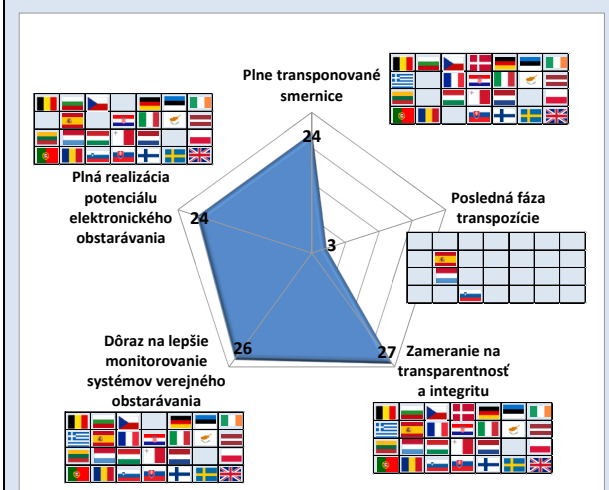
Plne transponované smernice

24

Plná realizácia potenciálu elektronického obstarávania

24

Posledná fáza transpozície

3

Dôraz na lepšie monitorovanie systémov verejného obstarávania

26

27

Zameranie na transparentnosť a integritu